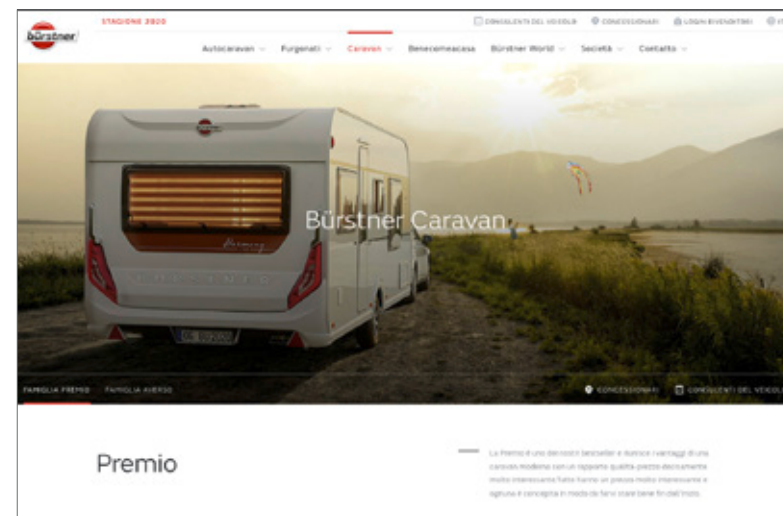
bürstner

STAGIONE 2020

CONSULENTI DEL VEICOLO CONCESSIONARI LOGIN RIVENDITORI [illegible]

Autocaravan Furgonati Caravan Benecomeacasa Bürstner World Società Contatto

Bürstner Caravan

FAMIGLIA PREMIO FAMIGLIA AVERSO

CONCESSIONARI CONSULENTI DEL VEICOLO

Premio

La Premio è una dei nostri bestseller e riunisce i vantaggi di una caravan moderna con un rapporto qualità-prezzo decisamente molto interessante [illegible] un prezzo molto interessante e ognuna è concepita in modo da farvi stare bene fin dall'inizio.